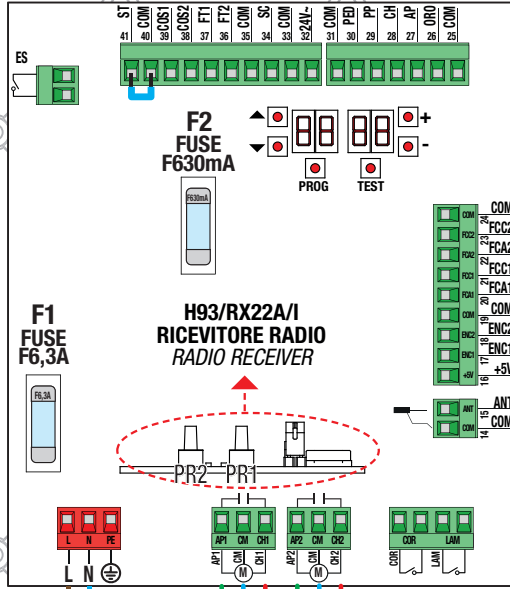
ST COM COS1 COS2 FT1 FT2 COM SC COM 24V~ COM PED PP CH AP ORO COM
41 40 39 38 37 36 35 34 33 32 31 30 29 28 27 26 25

ES

F2
FUSE
F630mA

F630mA

+
-
PROG
TEST

COM FCC2 FCA2 FCC1 FCA1 COM ENC2 ENC1 +5V
COM 24 FCC2 23 FCA2 22 FCC1 21 FCA1 20 COM 19 ENC2 18 ENC1 17 +5V 16

F1
FUSE
F6,3A

F6,3A

H93/RX22A/I
RICEVITORE RADIO
RADIO RECEIVER

ANT 15 COM 14
ANT COM

PR2 PR1

L N PE
L N

AP1 CM CH1
AP1 CM CH1
M

AP2 CM CH2
AP2 CM CH2
M

COR LAM
COR LAM